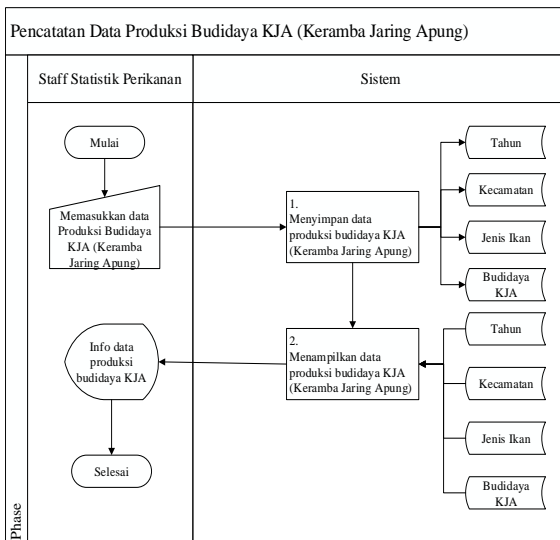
Pencatatan Data Produksi Budidaya KJA (Keramba Jaring Apung)

Staff Statistik Perikanan

Sistem

Mulai

Memasukkan data Produksi Budidaya KJA (Keramba Jaring Apung)

1. Menyimpan data produksi budidaya KJA (Keramba Jaring Apung)

Tahun

Kecamatan

Jenis Ikan

Budidaya KJA

Info data produksi budidaya KJA

2. Menampilkan data produksi budidaya KJA (Keramba Jaring Apung)

Tahun

Kecamatan

Jenis Ikan

Budidaya KJA

Selesai

Phase